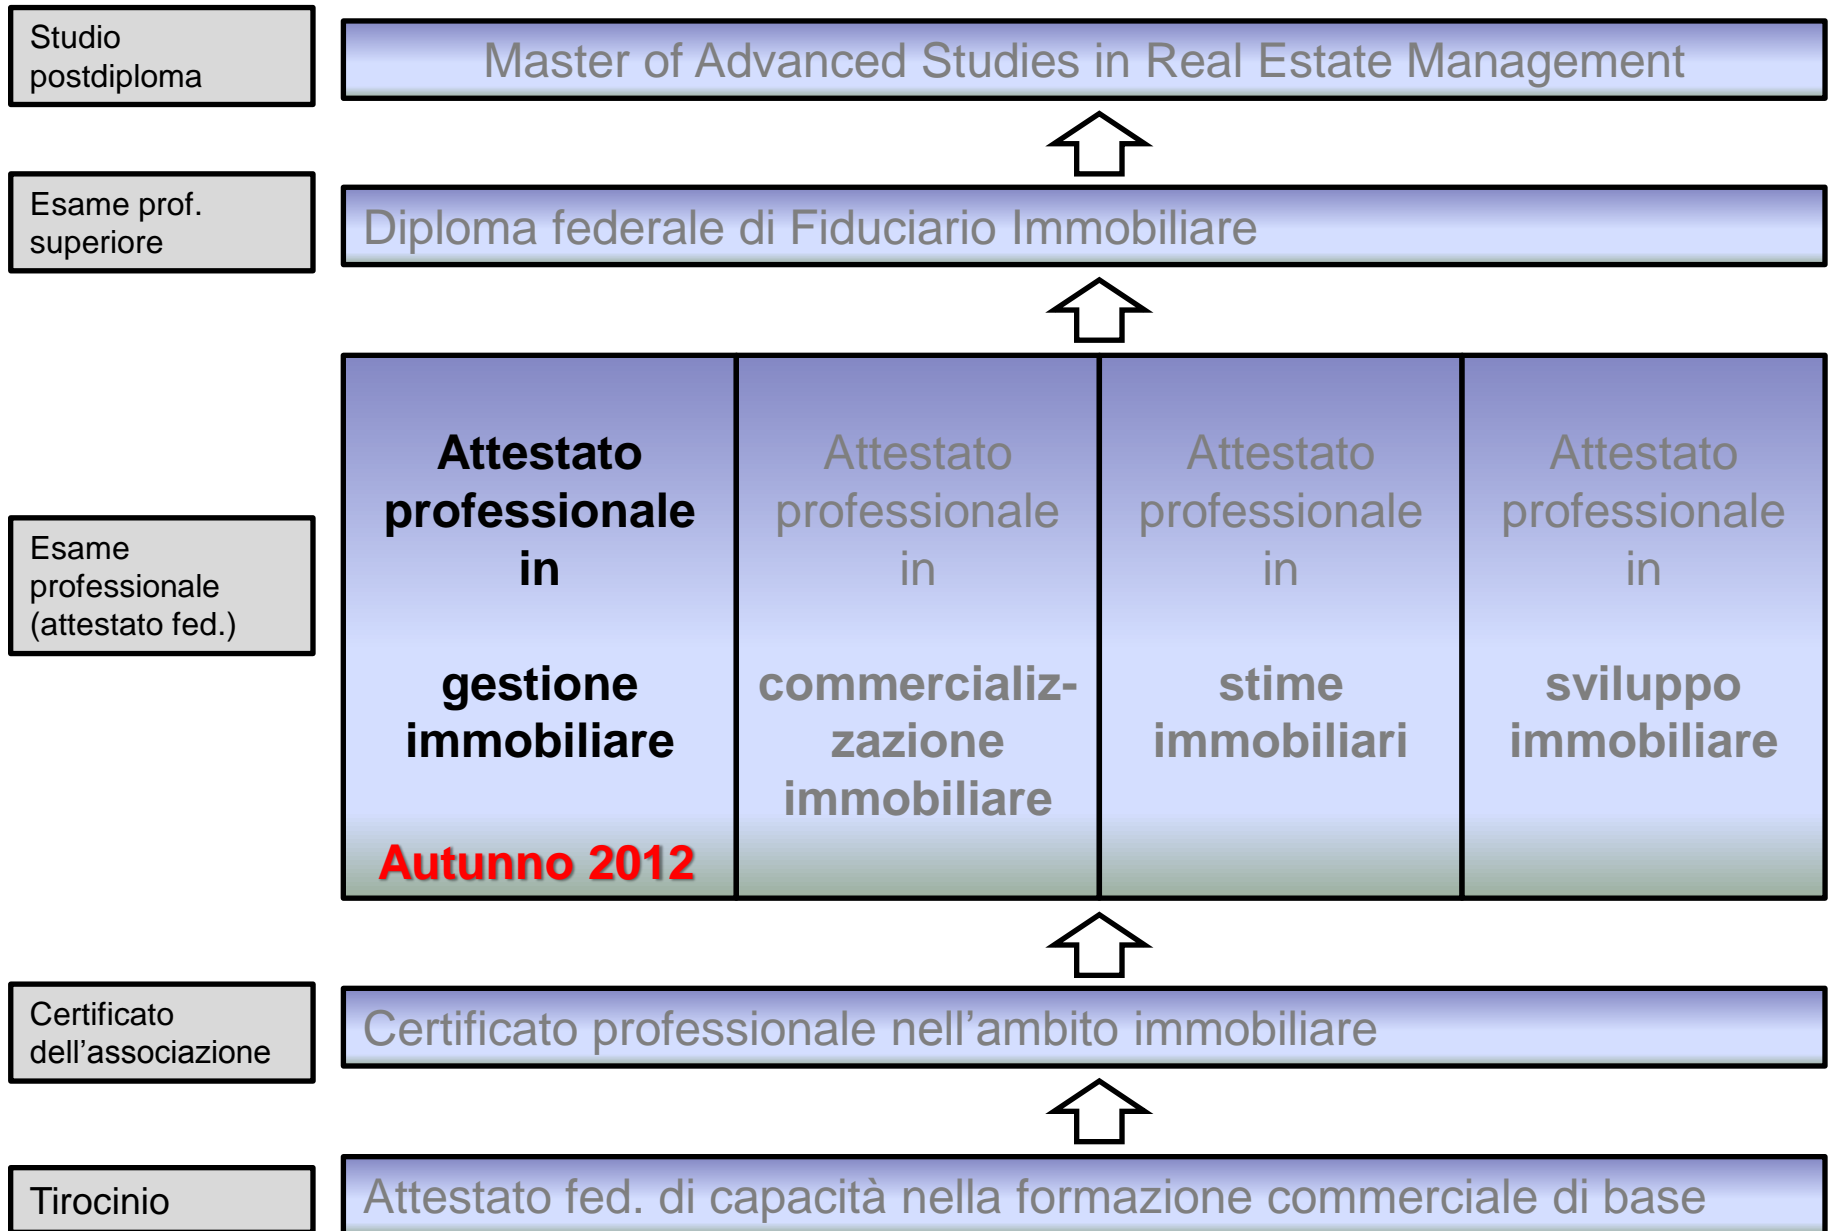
Studio postdiploma

Master of Advanced Studies in Real Estate Management

Esame prof. superiore

Diploma federale di Fiduciario Immobiliare

Esame professionale (attestato fed.)

Attestato professionale in

gestione immobiliare

Autunno 2012

Attestato professionale in

commercializzazione immobiliare

Attestato professionale in

stime immobiliari

Attestato professionale in

sviluppo immobiliare

Certificato dell’associazione

Certificato professionale nell’ambito immobiliare

Tirocinio

Attestato fed. di capacità nella formazione commerciale di base